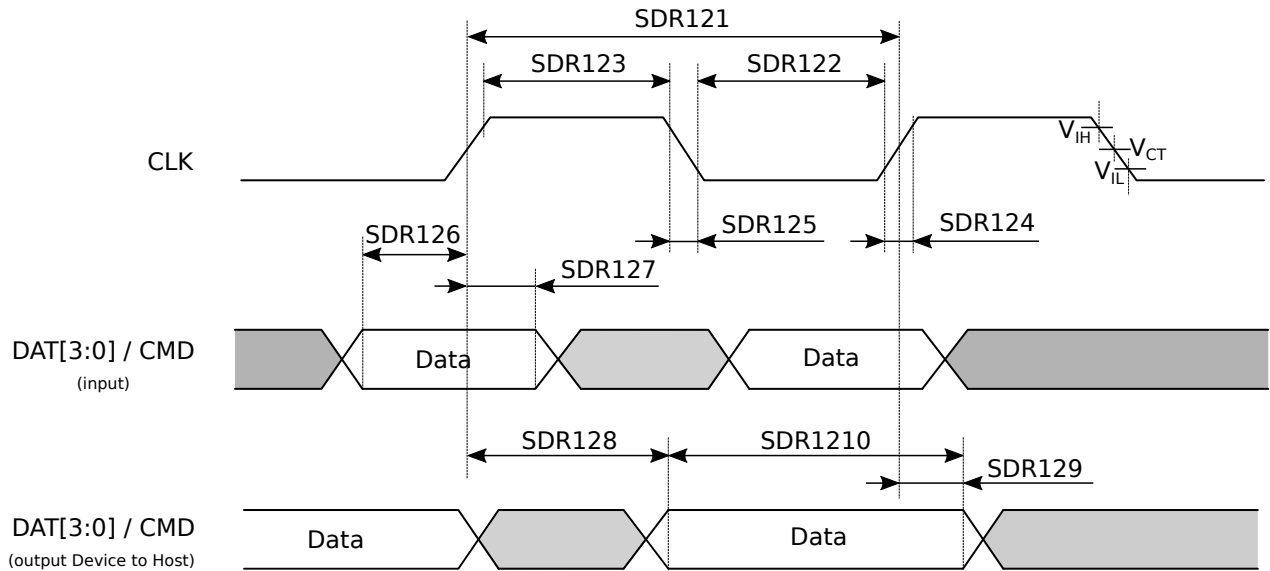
SDR121

SDR123

SDR122

CLK

$V_{IH}$

$V_{CT}$

$V_{IL}$

SDR125

SDR124

SDR126

SDR127

DAT[3:0] / CMD
(input)

Data

Data

SDR128

SDR1210

SDR129

DAT[3:0] / CMD
(output Device to Host)

Data

Data